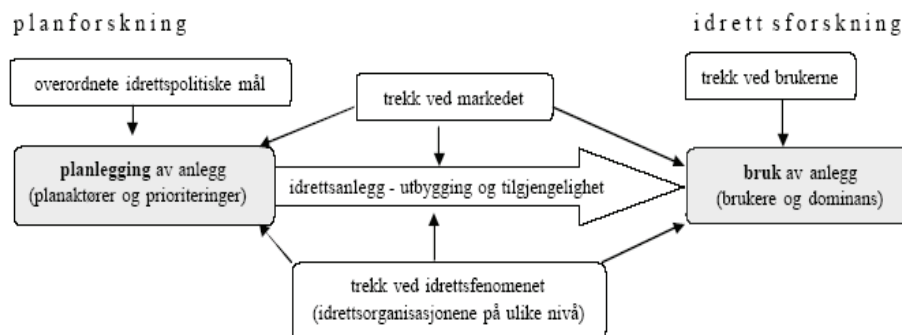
planforskning

idrett sforskning

overordnete idrettspolitiske mål

trekk ved markedet

trekk ved brukerne

planlegging av anlegg (planaktører og prioriteringer)

idrettsanlegg - utbygging og tilgjengelighet

bruk av anlegg (brukere og dominans)

trekk ved idrettsfenomenet (idrettsorganisasjonene på ulike nivå)